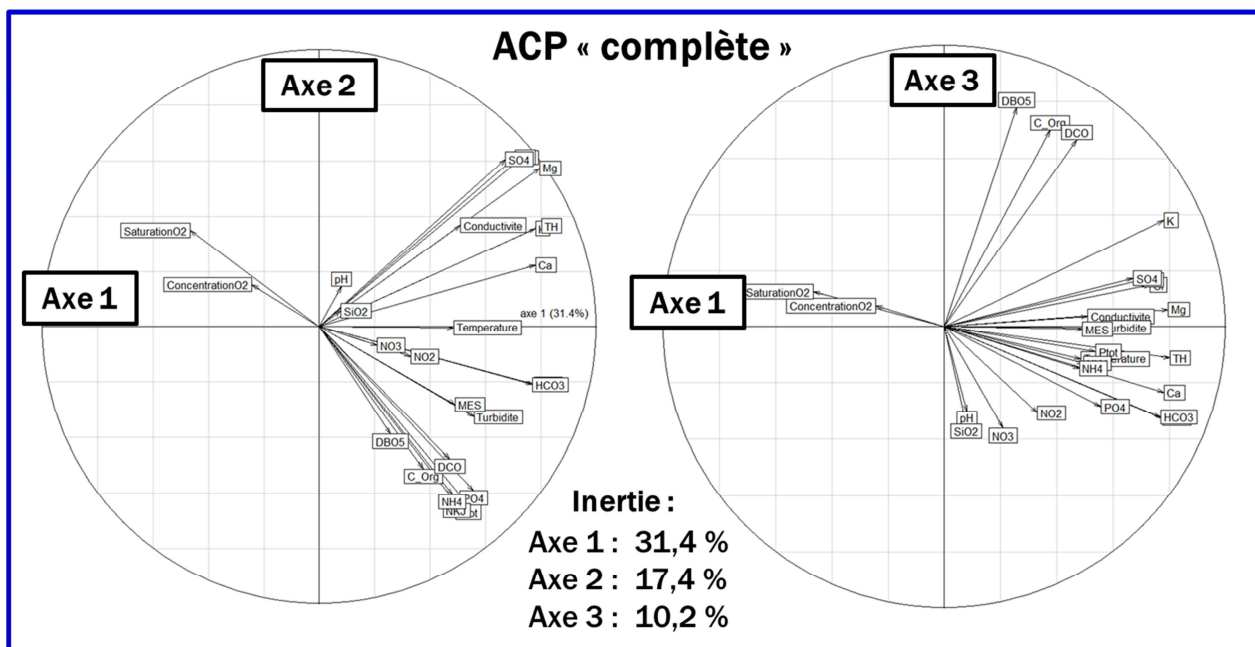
ACP « complète »

Axe 2

Axe 1

SO4
Mg
SaturationO2
Conductivite
TH
Ca
ConcentrationO2
pH
SiO2
axe 1 (31.4%)
Temperature
NO3
NO2
HCO3
MES
Turbidite
DBO5
DCO
C_Org
PO4
NH4
NKJ
Ptot

Axe 3

Axe 1

DBO5
C_Org
DCO
K
SO4
SaturationO2
ConcentrationO2
Mg
Conductivite
MES
Turbidite
Ptot
Temperature
TH
NH4
Ca
pH
NO2
PO4
HCO3
SiO2
NO3

Inertie :
Axe 1 : 31,4 %
Axe 2 : 17,4 %
Axe 3 : 10,2 %